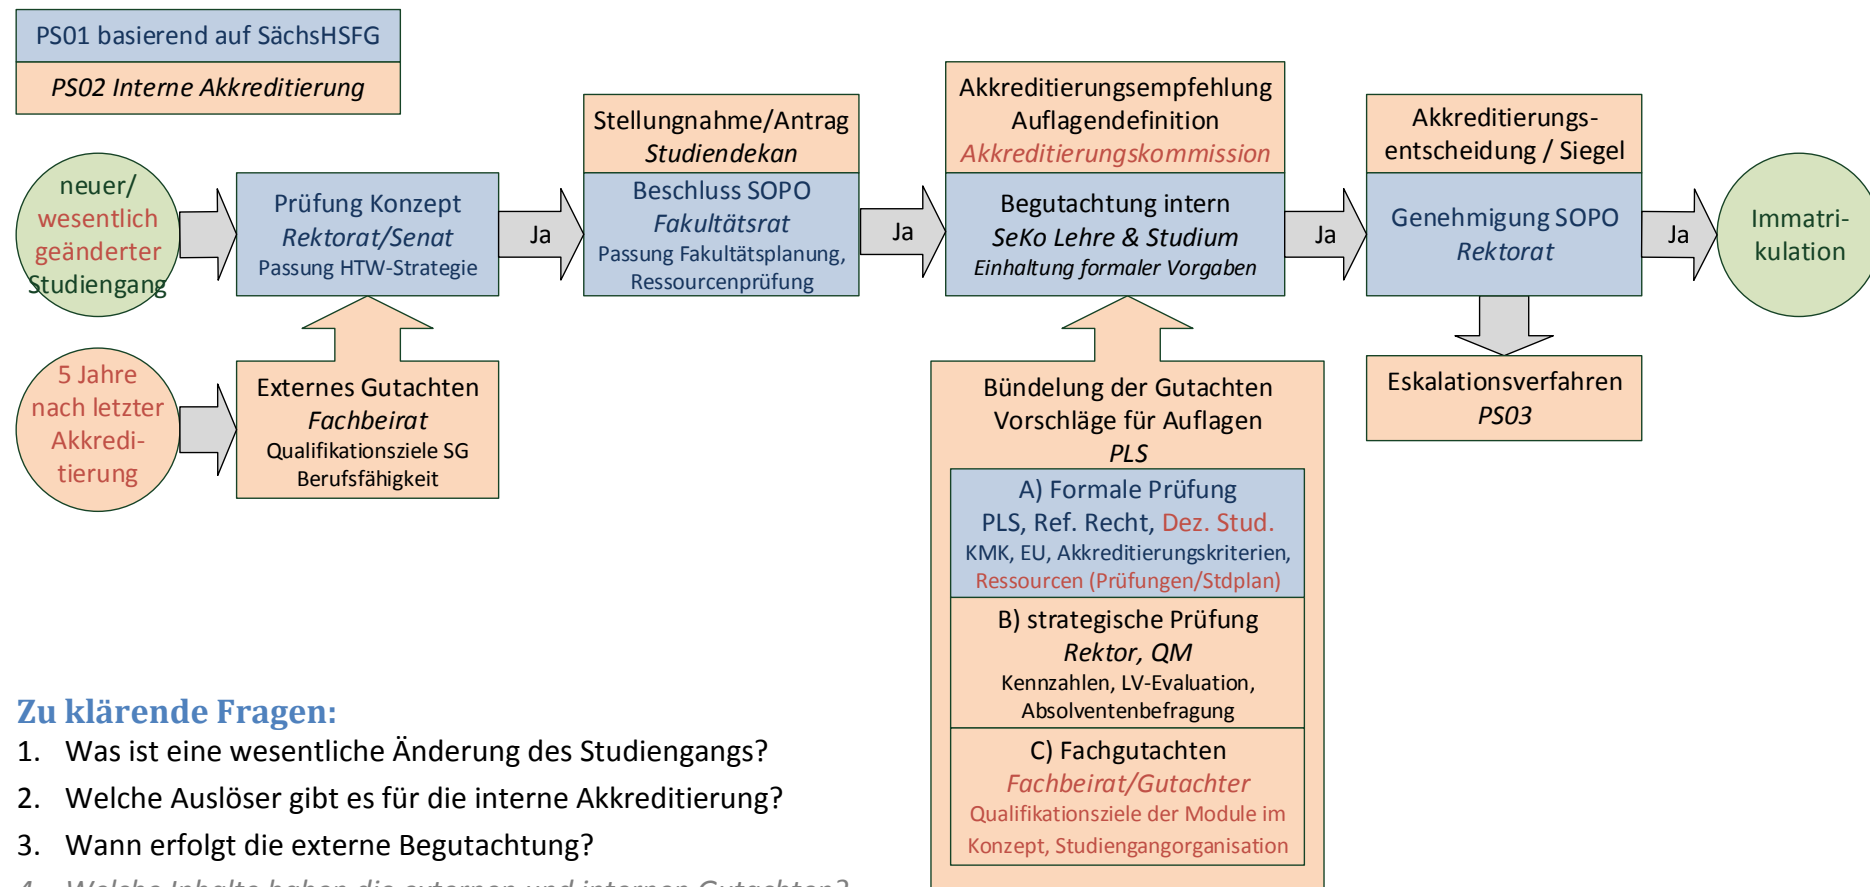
PS01 basierend auf SächsHSFG

PS02 Interne Akkreditierung

neuer/ wesentlich geänderter Studiengang

Prüfung Konzept
Rektorat/Senat
Passung HTW-Strategie

Ja

Stellungnahme/Antrag
Studiendekan

Beschluss SOPO
Fakultätsrat
Passung Fakultätsplanung, Ressourcenprüfung

Ja

Akkreditierungsempfehlung
Auflagendefinition
Akkreditierungskommission

Begutachtung intern
SeKo Lehre & Studium
Einhaltung formaler Vorgaben

Ja

Akkreditierungsentscheidung / Siegel

Genehmigung SOPO
Rektorat

Ja

Immatrikulation

5 Jahre nach letzter Akkreditierung

Externes Gutachten
Fachbeirat
Qualifikationsziele SG
Berufsfähigkeit

Bündelung der Gutachten
Vorschläge für Auflagen
PLS

A) Formale Prüfung
PLS, Ref. Recht, Dez. Stud.
KMK, EU, Akkreditierungskriterien,
Ressourcen (Prüfungen/Stdplan)

B) strategische Prüfung
Rektor, QM
Kennzahlen, LV-Evaluation,
Absolventenbefragung

C) Fachgutachten
Fachbeirat/Gutachter
Qualifikationsziele der Module im Konzept, Studiengangorganisation

Eskalationsverfahren
PS03

Zu klärende Fragen:
1. Was ist eine wesentliche Änderung des Studiengangs?
2. Welche Auslöser gibt es für die interne Akkreditierung?
3. Wann erfolgt die externe Begutachtung?
4. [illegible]